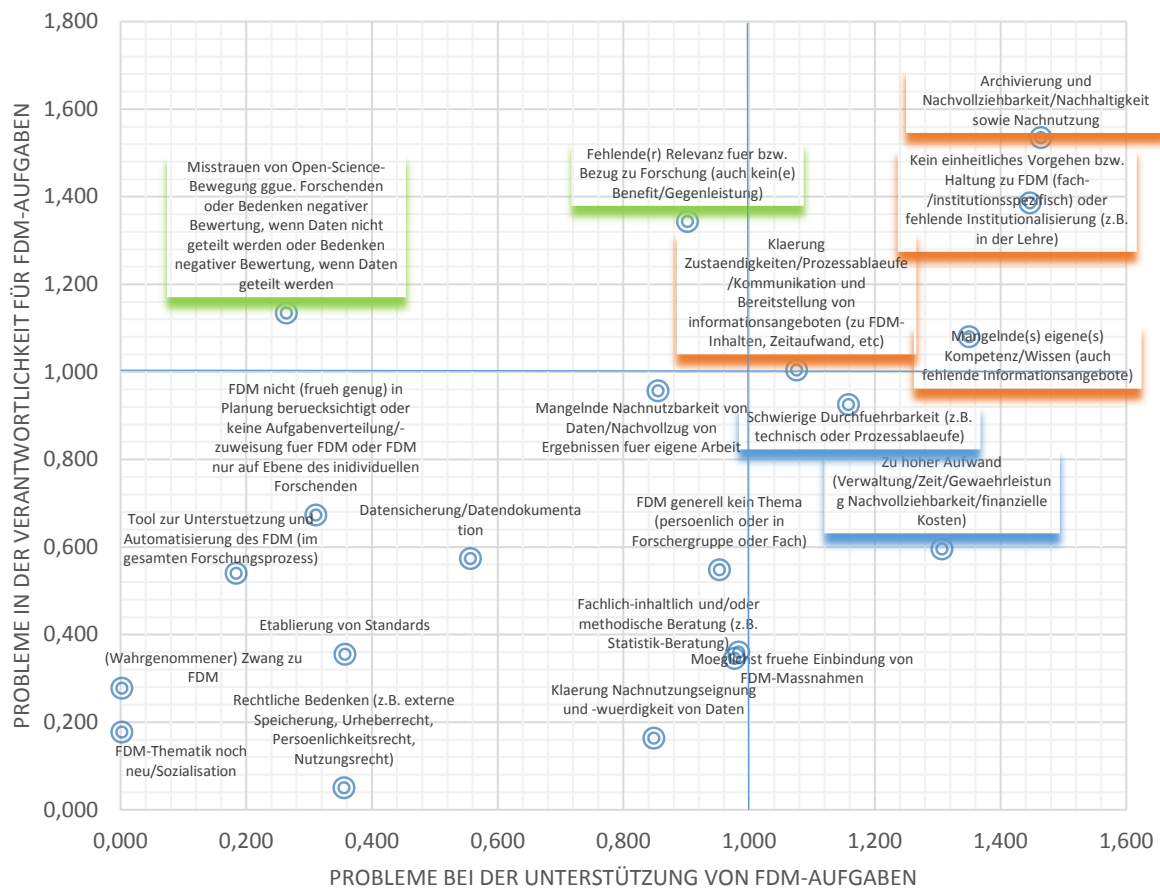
1,800
1,600
1,400
1,200
1,000
0,800
0,600
0,400
0,200
0,000

PROBLEME IN DER VERANTWORTLICHKEIT FÜR FDM-AUFGABEN

Archivierung und Nachvollziehbarkeit/Nachhaltigkeit sowie Nachnutzung

Fehlende(r) Relevanz fuer bzw. Bezug zu Forschung (auch kein(e) Benefit/Gegenleistung)

Kein einheitliches Vorgehen bzw. Haltung zu FDM (fach-/institutionsspezifisch) oder fehlende Institutionalisierung (z.B. in der Lehre)

Misstrauen von Open-Science-Bewegung ggue. Forschenden oder Bedenken negativer Bewertung, wenn Daten nicht geteilt werden oder Bedenken negativer Bewertung, wenn Daten geteilt werden

Klaerung Zustaendigkeiten/Prozessablaeufe/Kommunikation und Bereitstellung von informationsangeboten (zu FDM-Inhalten, Zeitaufwand, etc)

Mangelnde(s) eigene(s) Kompetenz/Wissen (auch fehlende Informationsangebote)

FDM nicht (frueh genug) in Planung beruecksichtigt oder keine Aufgabenverteilung/-zuweisung fuer FDM oder FDM nur auf Ebene des inidividuellen Forschenden

Mangelnde Nachnutzbarkeit von Daten/Nachvollzug von Ergebnissen fuer eigene Arbeit

Schwierige Durchfuehrbarkeit (z.B. technisch oder Prozessablaeufe)

Zu hoher Aufwand (Verwaltung/Zeit/Gewaehrleistung Nachvollziehbarkeit/finanzielle Kosten)

Tool zur Unterstuetzung und Automatisierung des FDM (im gesamten Forschungsprozess)

Datensicherung/Datendokumentation

FDM generell kein Thema (persoenlich oder in Forschergruppe oder Fach)

Etablierung von Standards

Fachlich-inhaltlich und/oder methodische Beratung (z.B. Statistik-Beratung)

(Wahrgenommener) Zwang zu FDM

Moeglichst fruehe Einbindung von FDM-Massnahmen

Rechtliche Bedenken (z.B. externe Speicherung, Urheberrecht, Persoenlichkeitsrecht, Nutzungsrecht)

Klaerung Nachnutzungseignung und -wuerdigkeit von Daten

FDM-Thematik noch neu/Sozialisation

0,000 0,200 0,400 0,600 0,800 1,000 1,200 1,400 1,600

PROBLEME BEI DER UNTERSTÜTZUNG VON FDM-AUFGABEN